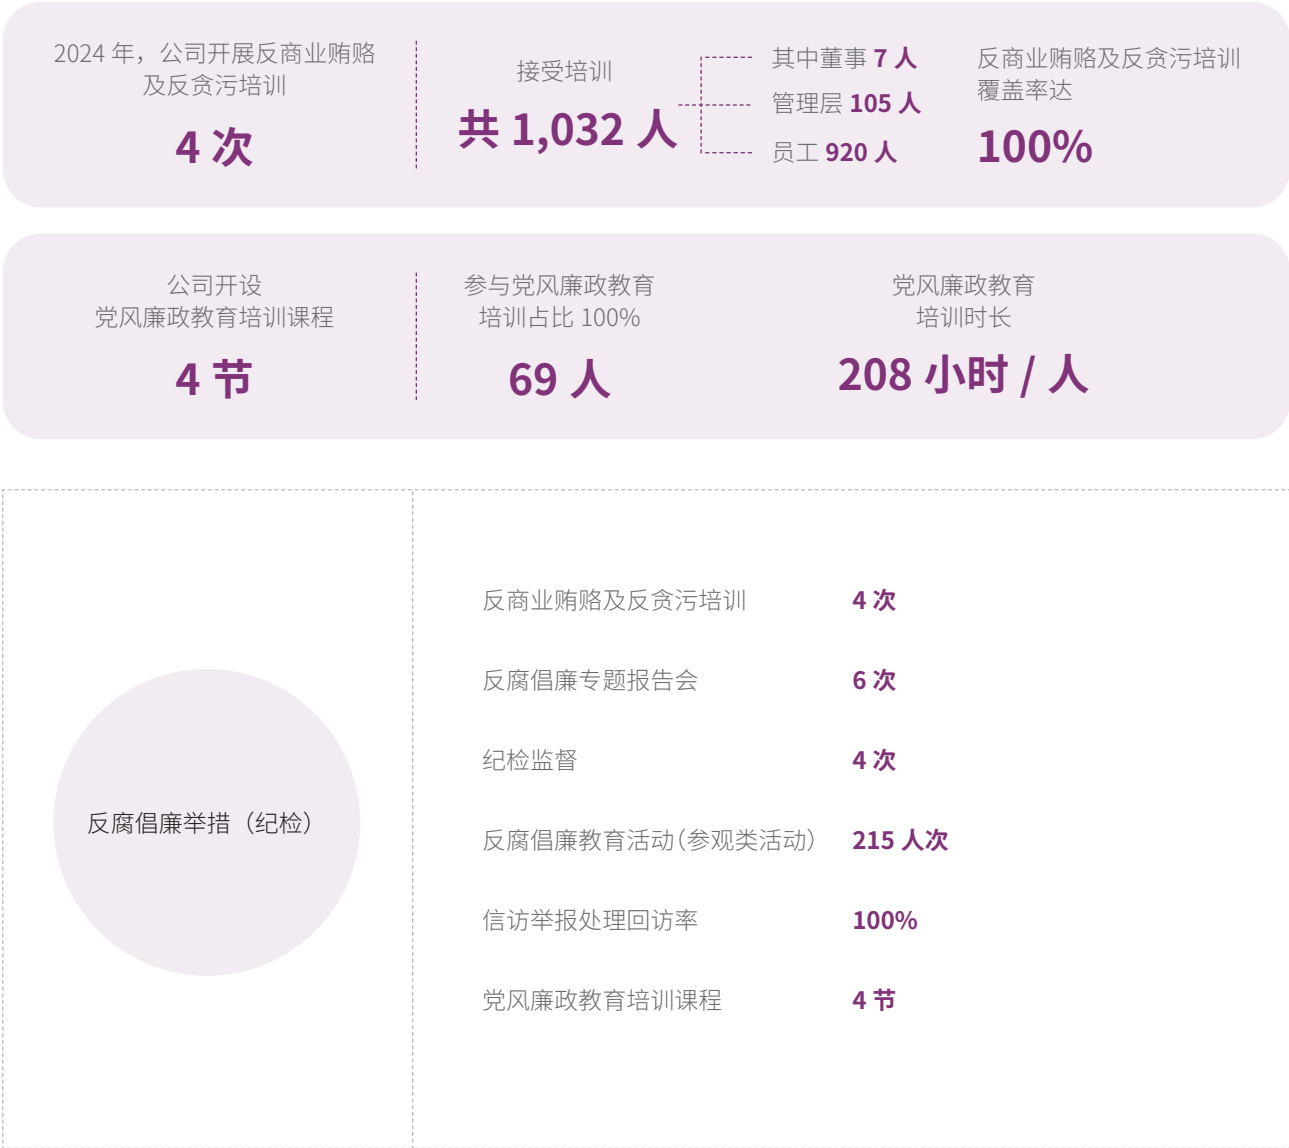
2024 年，公司开展反商业贿赂及反贪污培训

4 次

接受培训

共 1,032 人

其中董事 7 人

管理层 105 人

员工 920 人

反商业贿赂及反贪污培训覆盖率达

100%

公司开设党风廉政教育培训课程

4 节

参与党风廉政教育培训占比 100%

69 人

党风廉政教育培训时长

208 小时 / 人

反腐倡廉举措（纪检）

| | |
|---|---|
| 反商业贿赂及反贪污培训 | 4 次 |
| 反腐倡廉专题报告会 | 6 次 |
| 纪检监督 | 4 次 |
| 反腐倡廉教育活动（参观类活动） | 215 人次 |
| 信访举报处理回访率 | 100% |
| 党风廉政教育培训课程 | 4 节 |